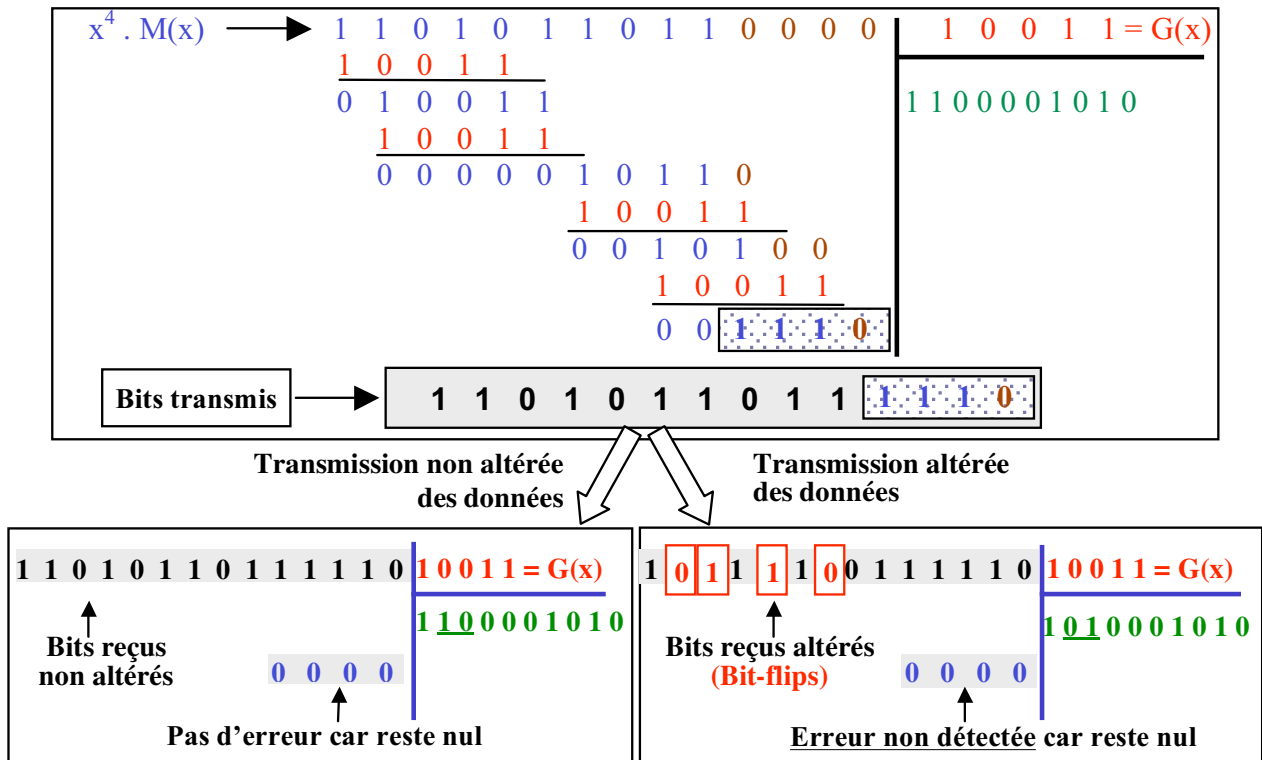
$x^4 . M(x)$ 1 1 0 1 0 1 1 0 1 1 0 0 0 0 | 1 0 0 1 1 = G(x)

1 0 0 1 1

0 1 0 0 1 1

1 0 0 1 1

0 0 0 0 0 1 0 1 1 0

1 0 0 1 1

0 0 1 0 1 0 0

1 0 0 1 1

0 0 1 1 1 0

1 1 0 0 0 0 1 0 1 0

Bits transmis 1 1 0 1 0 1 1 0 1 1 1 1 1 0

Transmission non altérée des données

Transmission altérée des données

1 1 0 1 0 1 1 0 1 1 1 1 1 0 | 1 0 0 1 1 = G(x)

1 1 0 0 0 0 1 0 1 0

Bits reçus non altérés

0 0 0 0

Pas d'erreur car reste nul

1 0 1 1 1 1 0 0 1 1 1 1 1 0 | 1 0 0 1 1 = G(x)

1 0 1 0 0 0 1 0 1 0

Bits reçus altérés (Bit-flips)

0 0 0 0

Erreur non détectée car reste nul